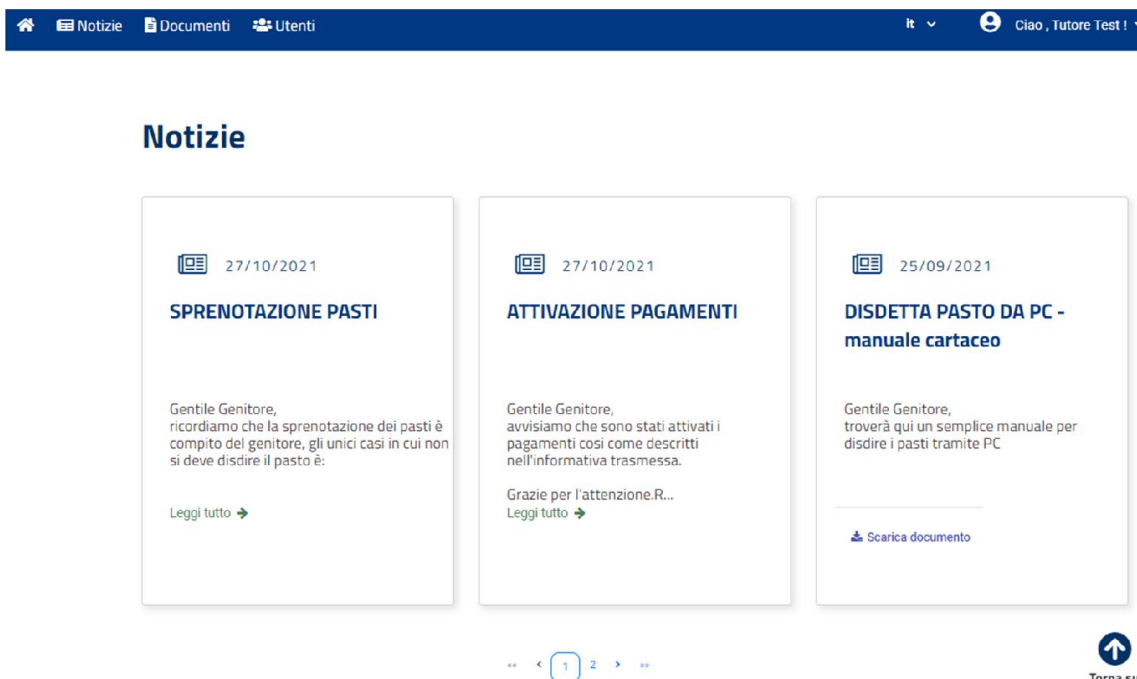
Notizie Documenti Utenti

it

Ciao , Tutore Test !

Notizie

27/10/2021

SPRENOTAZIONE PASTI

Gentile Genitore,
ricordiamo che la sprenotazione dei pasti è compito del genitore, gli unici casi in cui non si deve disdire il pasto è:

Leggi tutto

27/10/2021

ATTIVAZIONE PAGAMENTI

Gentile Genitore,
avvisiamo che sono stati attivati i pagamenti cosi come descritti nell'informativa trasmessa.

Grazie per l'attenzione.R...
Leggi tutto

25/09/2021

DISDETTA PASTO DA PC - manuale cartaceo

Gentile Genitore,
troverà qui un semplice manuale per disdire i pasti tramite PC

Scarica documento

« ‹ 1 2 › »

Torna su